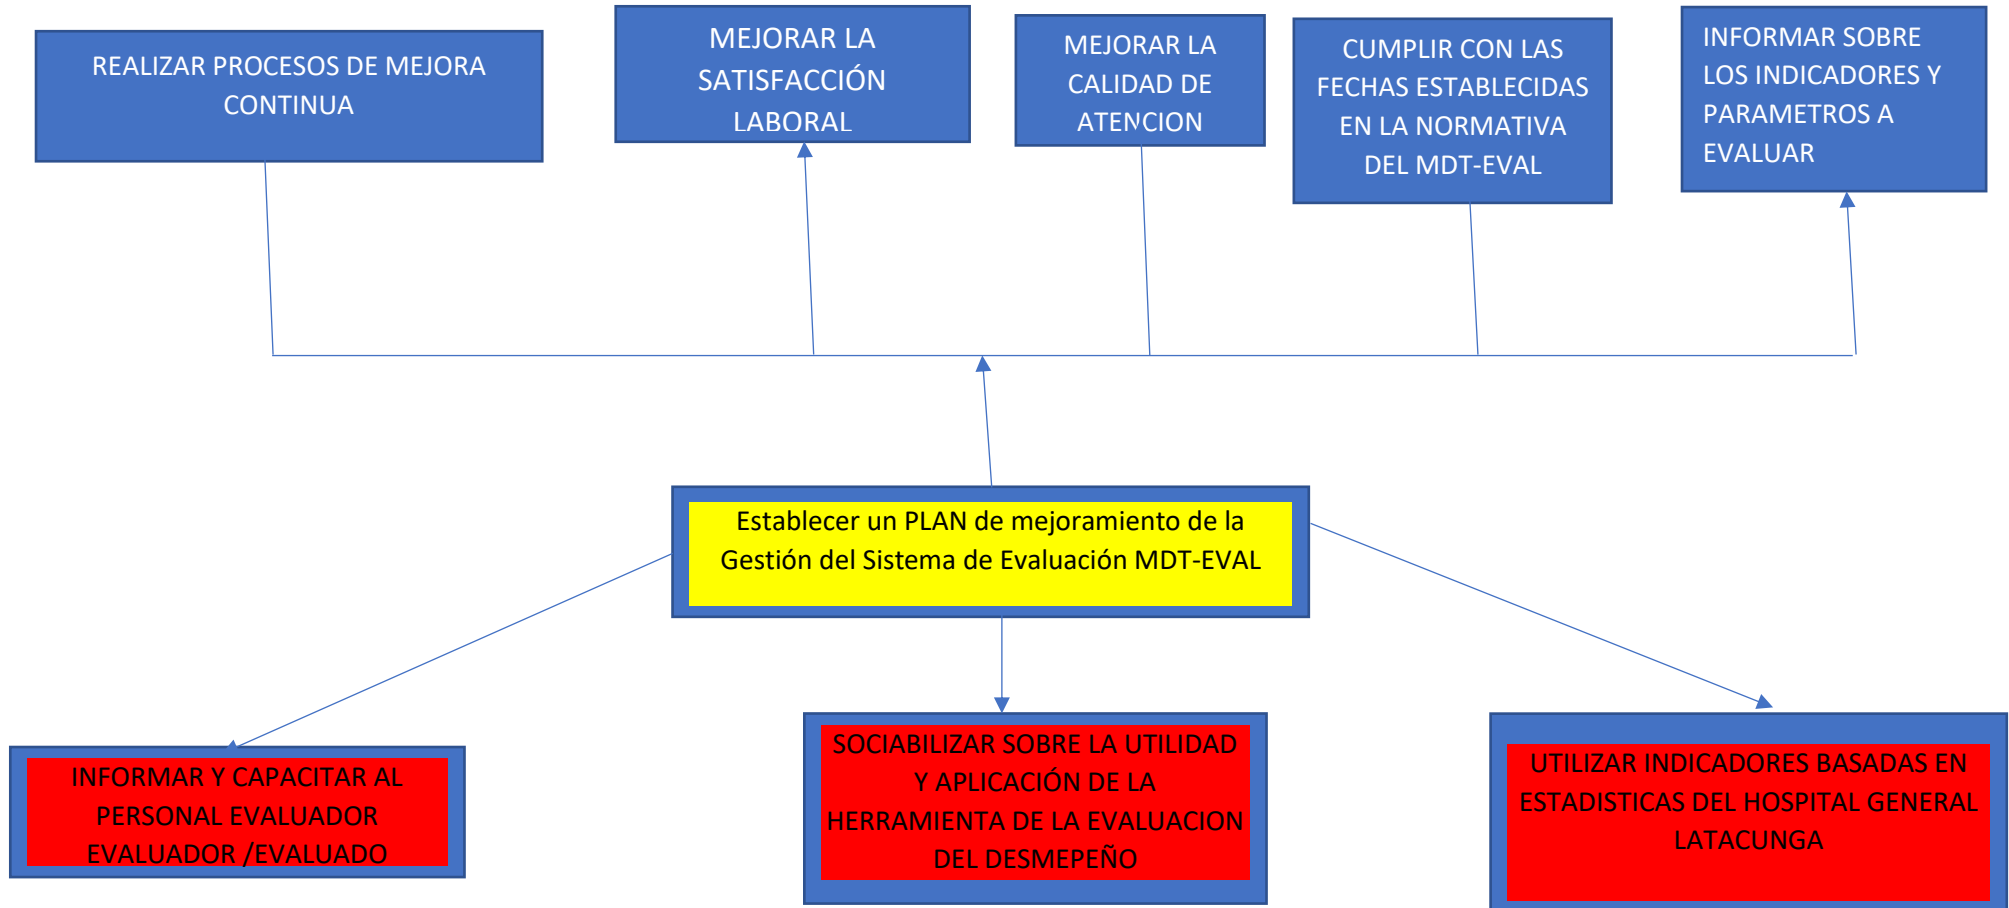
REALIZAR PROCESOS DE MEJORA CONTINUA

MEJORAR LA SATISFACCIÓN LABORAL

MEJORAR LA CALIDAD DE ATENCION

CUMPLIR CON LAS FECHAS ESTABLECIDAS EN LA NORMATIVA DEL MDT-EVAL

INFORMAR SOBRE LOS INDICADORES Y PARAMETROS A EVALUAR

Establecer un PLAN de mejoramiento de la Gestión del Sistema de Evaluación MDT-EVAL

INFORMAR Y CAPACITAR AL PERSONAL EVALUADOR EVALUADOR /EVALUADO

SOCIABILIZAR SOBRE LA UTILIDAD Y APLICACIÓN DE LA HERRAMIENTA DE LA EVALUACION DEL DESMEPEÑO

UTILIZAR INDICADORES BASADAS EN ESTADISTICAS DEL HOSPITAL GENERAL LATACUNGA